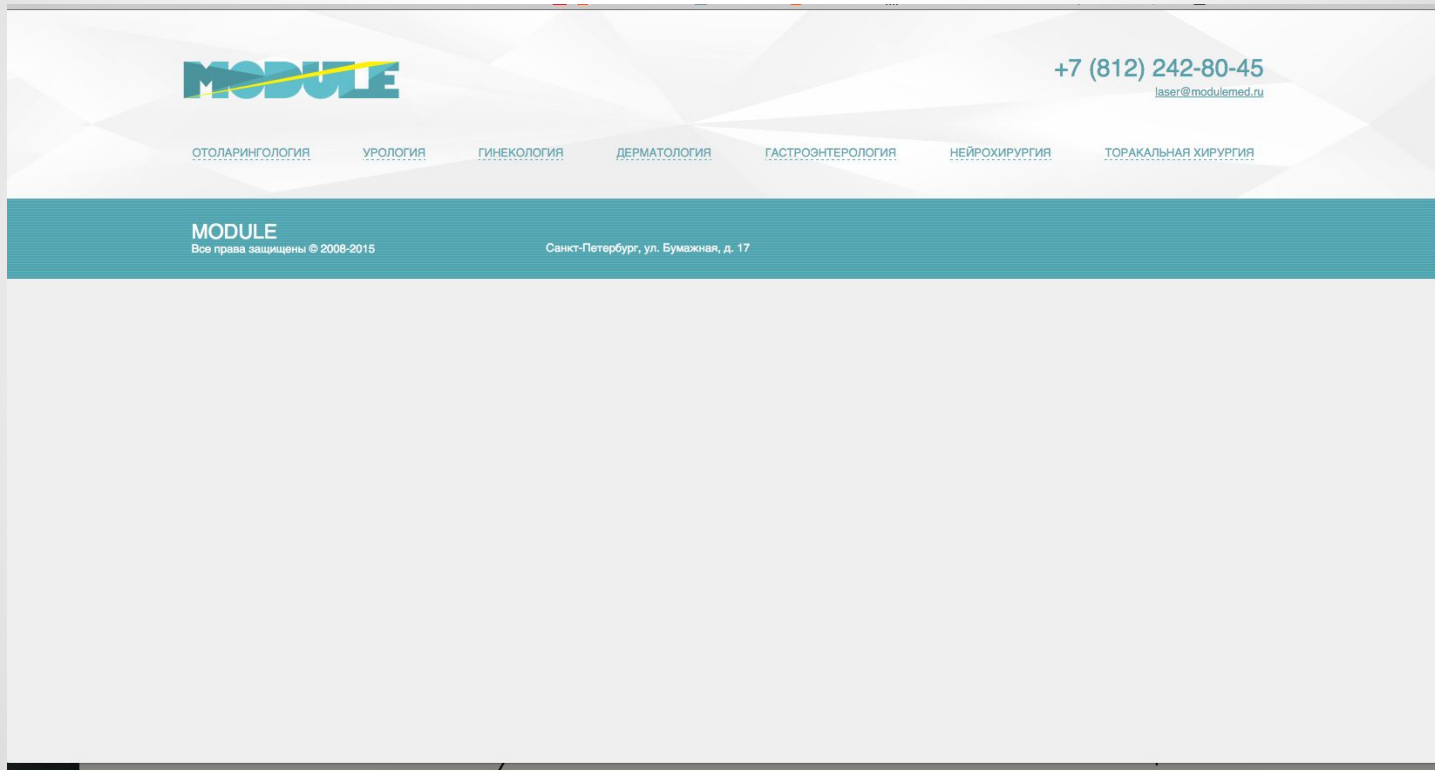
MODULE

+7 (812) 242-80-45
laser@modulemed.ru

ОТОЛАРИНГОЛОГИЯ УРОЛОГИЯ ГИНЕКОЛОГИЯ ДЕРМАТОЛОГИЯ ГАСТРОЭНТЕРОЛОГИЯ НЕЙРОХИРУРГИЯ ТОРАКАЛЬНАЯ ХИРУРГИЯ

MODULE
Все права защищены © 2008-2015

Санкт-Петербург, ул. Бумажная, д. 17